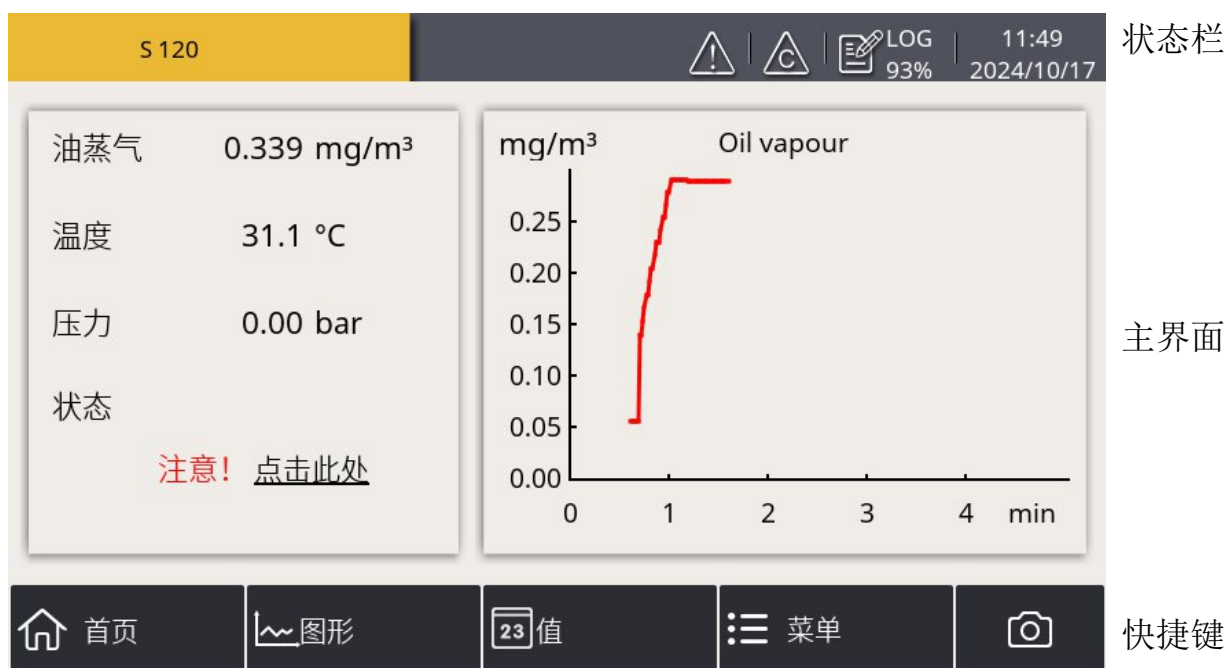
S 120

LOG 93%

11:49
2024/10/17

状态栏

油蒸气 0.339 mg/m³

温度 31.1 °C

压力 0.00 bar

状态

注意！ 点击此处

mg/m³ Oil vapour

0.25
0.20
0.15
0.10
0.05
0.00

0 1 2 3 4 min

主界面

首页

图形

23 值

菜单

快捷键